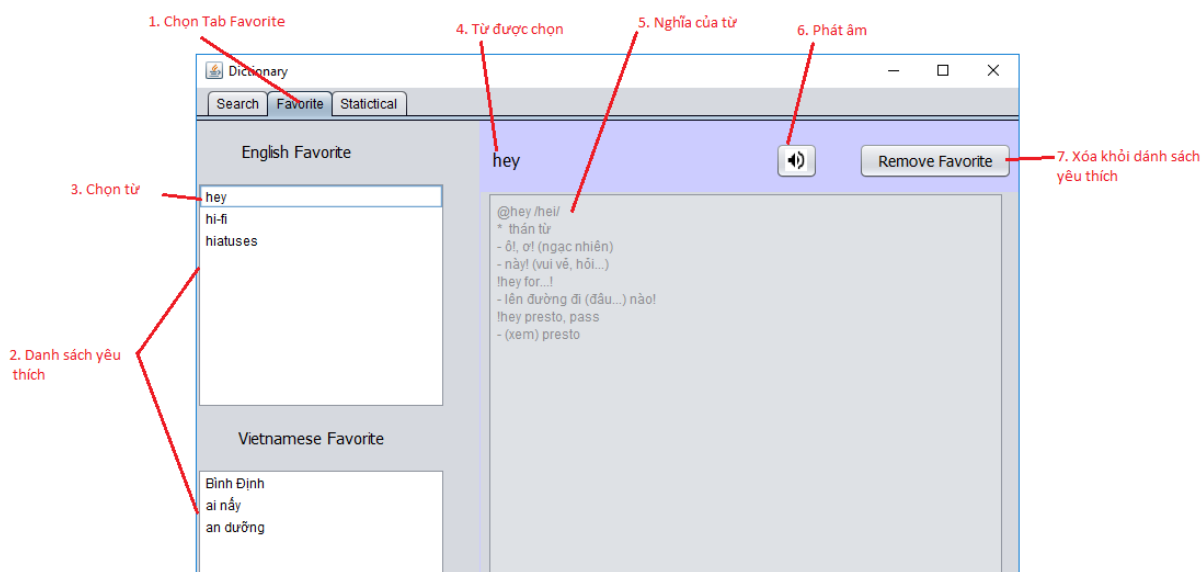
1. Chọn Tab Favorite

4. Từ được chọn

5. Nghĩa của từ

6. Phát âm

Dictionary

Search Favorite Statictical

English Favorite

hey

Remove Favorite

7. Xóa khỏi dánh sách yêu thích

3. Chọn từ

hey
hi-fi
hiatuses

@hey /hei/
* thán từ
- ồ!, ơ! (ngạc nhiên)
- này! (vui vẻ, hỏi...)
!hey for...!
- lên đường đi (đâu...) nào!
!hey presto, pass
- (xem) presto

2. Danh sách yêu thích

Vietnamese Favorite

Bình Định
ai nấy
an dưỡng